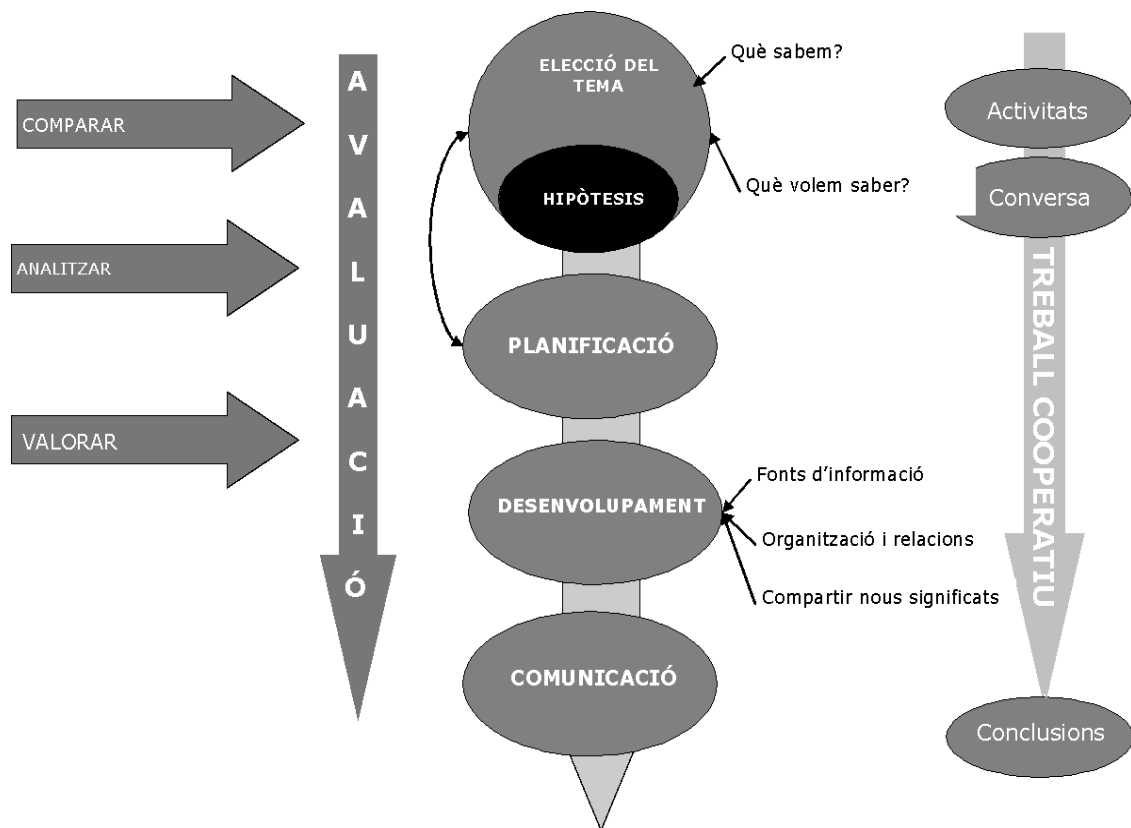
COMPARAR

ANALITZAR

VALORAR

AVALUACIÓ

ELECCIÓ DEL TEMA

Què sabem?

HIPÒTESIS

Què volem saber?

PLANIFICACIÓ

DESENVOLUPAMENT

Fonts d'informació

Organització i relacions

Compartir nous significats

COMUNICACIÓ

Activitats

Conversa

TREBALL COOPERATIU

Conclusions